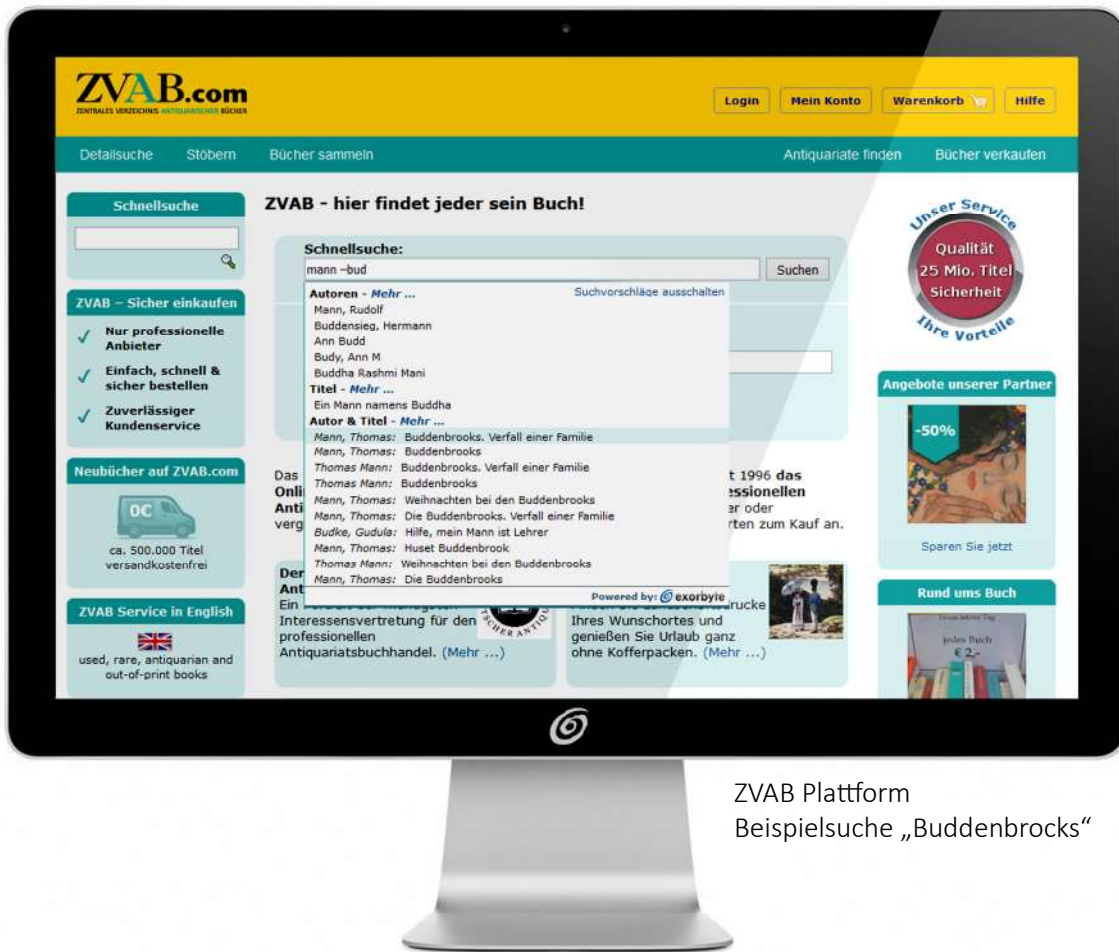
ZVAB.com
ZENTRALES VERZEICHNIS ANTIQUARISCHER BÜCHER

Login | Mein Konto | Warenkorb | Hilfe

Detailsuche | Stöbern | Bücher sammeln | Antiquariate finden | Bücher verkaufen

Schnellsuche

ZVAB – Sicher einkaufen
✓ Nur professionelle Anbieter
✓ Einfach, schnell & sicher bestellen
✓ Zuverlässiger Kundenservice

Neubücher auf ZVAB.com
0€
ca. 500.000 Titel versandkostenfrei

ZVAB Service in English
used, rare, antiquarian and out-of-print books

ZVAB - hier findet jeder sein Buch!

Schnellsuche:
mann ~bud
Suchen

Autoren - Mehr ...
Suchvorschläge ausschalten
Mann, Rudolf
Buddensieg, Hermann
Ann Budd
Budy, Ann M
Buddha Rashmi Mani
Titel - Mehr ...
Ein Mann namens Buddha
Autor & Titel - Mehr ...
Mann, Thomas: Buddenbrooks. Verfall einer Familie
Mann, Thomas: Buddenbrooks
Thomas Mann: Buddenbrooks. Verfall einer Familie
Thomas Mann: Buddenbrooks
Mann, Thomas: Weihnachten bei den Buddenbrooks
Mann, Thomas: Die Buddenbrooks. Verfall einer Familie
Budke, Gudula: Hilfe, mein Mann ist Lehrer
Mann, Thomas: Huset Buddenbrook
Thomas Mann: Weihnachten bei den Buddenbrooks
Mann, Thomas: Die Buddenbrooks
Powered by: exorbyte

Das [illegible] t 1996 das Onli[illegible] essionellen Anti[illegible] er oder verg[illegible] rten zum Kauf an.

Der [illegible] Ant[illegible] Ein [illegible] Interessensvertretung für den professionellen Antiquariatsbuchhandel. (Mehr ...)

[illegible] rucke Ihres Wunschortes und genießen Sie Urlaub ganz ohne Kofferpacken. (Mehr ...)

Unser Service
Qualität
25 Mio. Titel
Sicherheit
Ihre Vorteile

Angebote unserer Partner
-50%
Sparen Sie jetzt

Rund ums Buch
jedes Buch €2,-

ZVAB Plattform
Beispielsuche „Buddenbrocks“